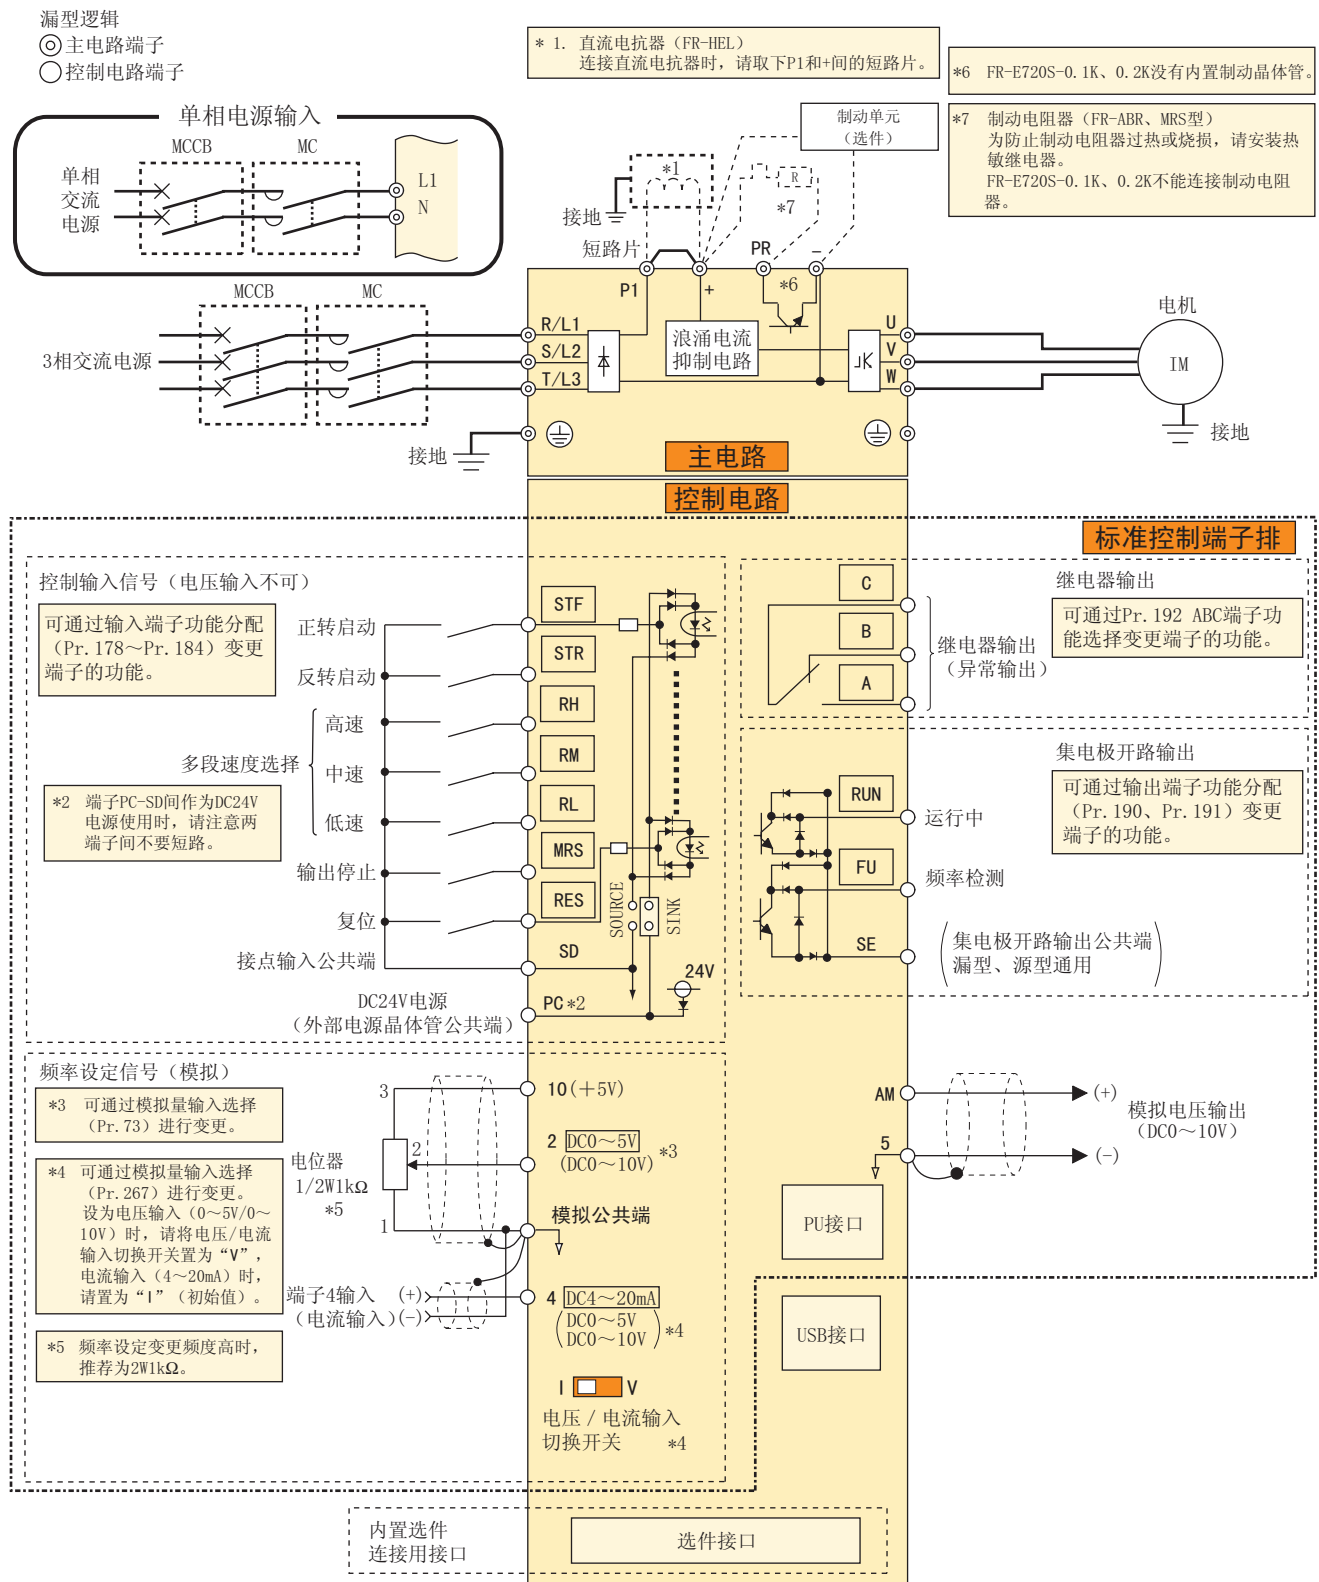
漏型逻辑
◎主电路端子
○控制电路端子

＊1. 直流电抗器（FR-HEL）
连接直流电抗器时，请取下P1和+间的短路片。

*6 FR-E720S-0.1K、0.2K没有内置制动晶体管。

单相电源输入
MCCB MC
单相交流电源
L1
N

制动单元（选件）

*7 制动电阻器（FR-ABR、MRS型）
为防止制动电阻器过热或烧损，请安装热敏继电器。
FR-E720S-0.1K、0.2K不能连接制动电阻器。

*1
R
*7
接地
短路片
PR
−
P1
+
*6

MCCB MC
3相交流电源
R/L1
S/L2
T/L3
浪涌电流抑制电路
U
V
W
电机
IM
接地
接地
主电路
控制电路
标准控制端子排

控制输入信号（电压输入不可）
可通过输入端子功能分配（Pr.178～Pr.184）变更端子的功能。
正转启动 STF
反转启动 STR
高速 RH
多段速度选择 中速 RM
低速 RL
*2 端子PC-SD间作为DC24V电源使用时，请注意两端子间不要短路。
输出停止 MRS
复位 RES
SOURCE SINK
接点输入公共端 SD
24V
DC24V电源（外部电源晶体管公共端） PC *2

继电器输出
C
B
A
继电器输出（异常输出）
可通过Pr.192 ABC端子功能选择变更端子的功能。

集电极开路输出
可通过输出端子功能分配（Pr.190、Pr.191）变更端子的功能。
RUN 运行中
FU 频率检测
SE （集电极开路输出公共端 漏型、源型通用）

频率设定信号（模拟）
*3 可通过模拟量输入选择（Pr.73）进行变更。
*4 可通过模拟量输入选择（Pr.267）进行变更。设为电压输入（0～5V/0～10V）时，请将电压/电流输入切换开关置为“V”，电流输入（4～20mA）时，请置为“I”（初始值）。
*5 频率设定变更频度高时，推荐为2W1kΩ。
3
2
1
电位器 1/2W1kΩ *5
10（+5V）
2 DC0～5V（DC0～10V） *3
模拟公共端
端子4输入（电流输入） (+) (−)
4 DC4～20mA（DC0～5V DC0～10V） *4
I V
电压 / 电流输入切换开关 *4

AM (+)
5 (−)
模拟电压输出（DC0～10V）
PU接口
USB接口

内置选件连接用接口
选件接口